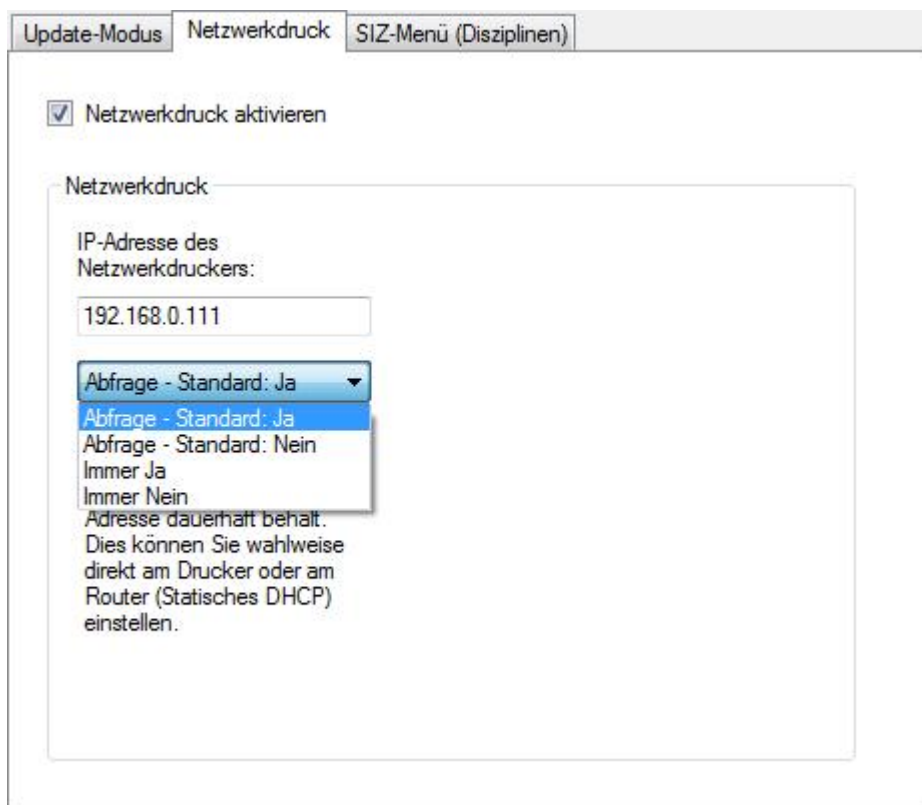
Update-Modus | Netzwerkdruck | SIZ-Menü (Disziplinen)

Netzwerkdruck aktivieren

Netzwerkdruck

IP-Adresse des Netzwerkdruckers:

192.168.0.111

Abfrage - Standard: Ja

Abfrage - Standard: Ja
Abfrage - Standard: Nein
Immer Ja
Immer Nein

Adresse dauerhaft behält. Dies können Sie wahlweise direkt am Drucker oder am Router (Statisches DHCP) einstellen.